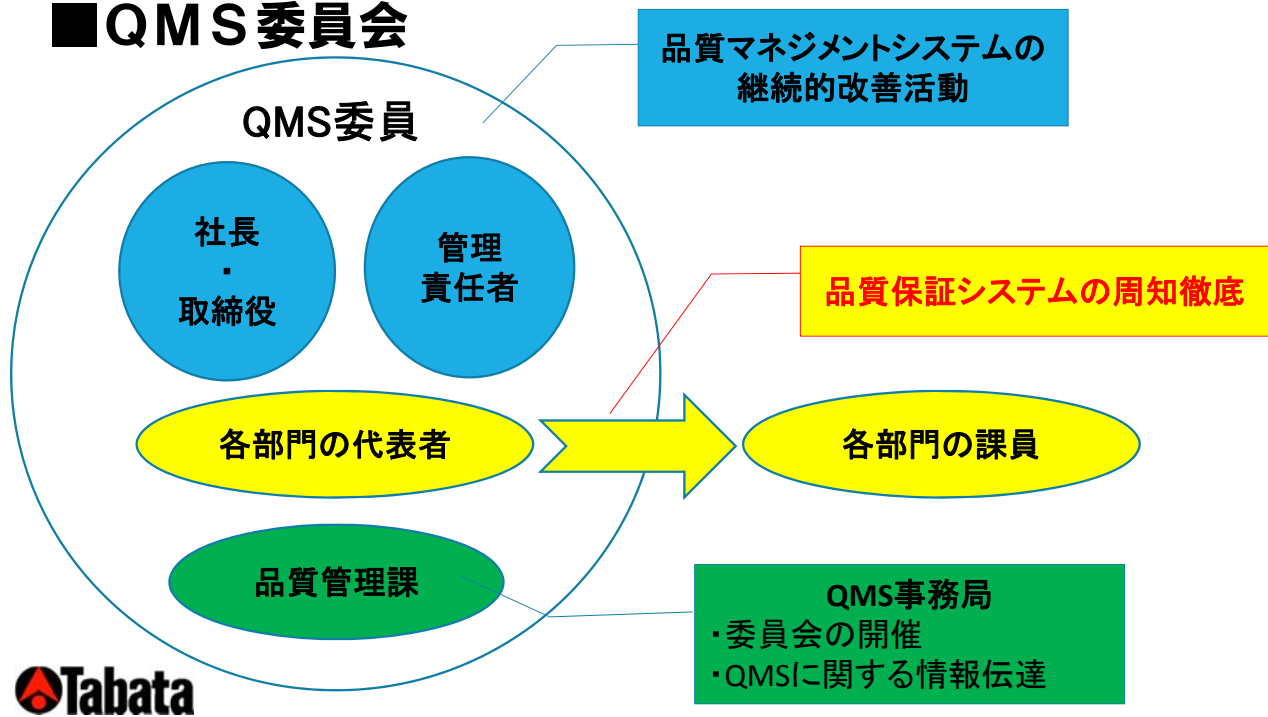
■QMS委員会

品質マネジメントシステムの継続的改善活動

QMS委員

社長
・
取締役

管理
責任者

品質保証システムの周知徹底

各部門の代表者

各部門の課員

品質管理課

QMS事務局
・委員会の開催
・QMSに関する情報伝達

Tabata